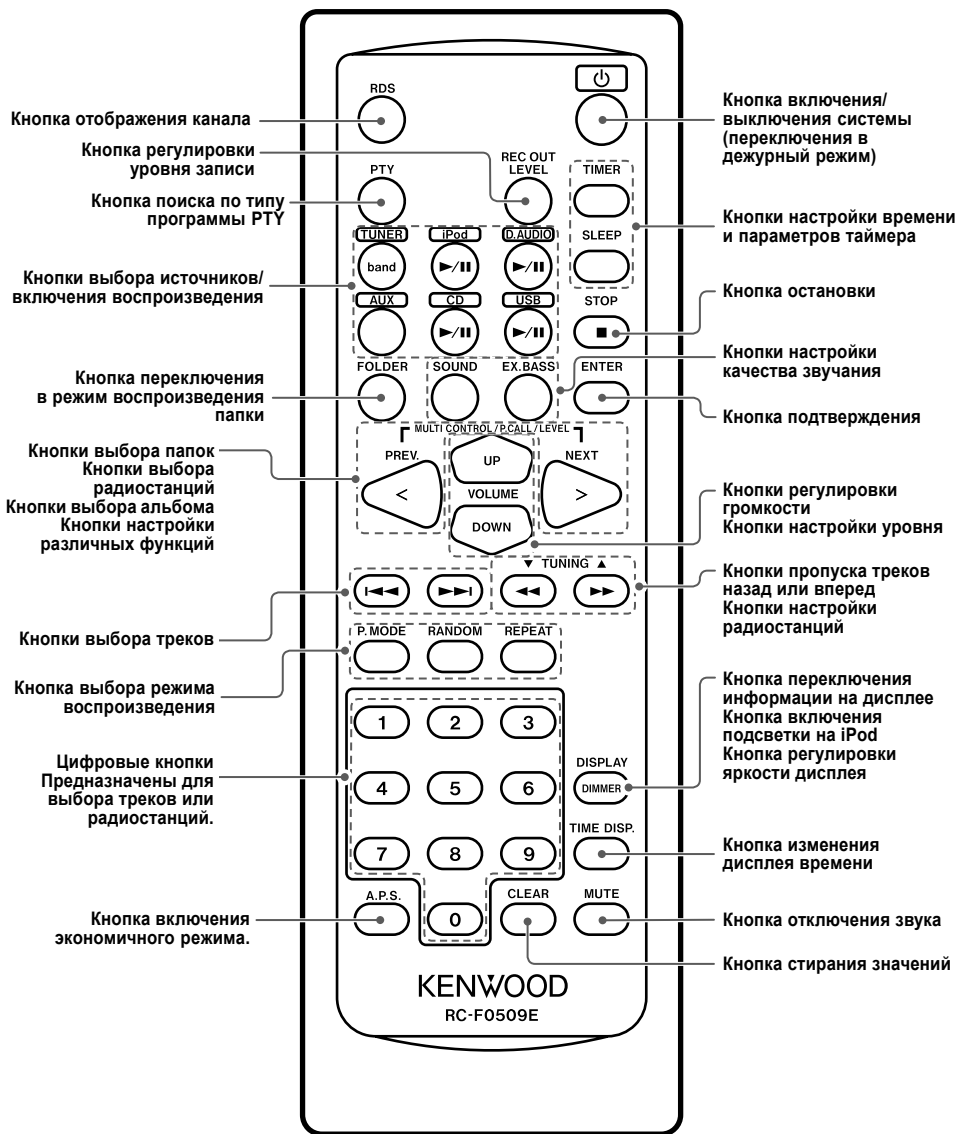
Кнопка отображения канала

RDS

Кнопка включения/ выключения системы (переключения в дежурный режим)

Кнопка регулировки уровня записи

REC OUT LEVEL

PTY

Кнопка поиска по типу программы PTY

TIMER

SLEEP

Кнопки настройки времени и параметров таймера

TUNER

band

iPod

►/II

D.AUDIO

►/II

Кнопки выбора источников/ включения воспроизведения

AUX

CD

►/II

USB

►/II

STOP

■

Кнопка остановки

Кнопка переключения в режим воспроизведения папки

FOLDER

SOUND

EX.BASS

ENTER

Кнопки настройки качества звучания

Кнопка подтверждения

MULTI CONTROL / P.CALL / LEVEL

Кнопки выбора папок Кнопки выбора радиостанций Кнопки выбора альбома Кнопки настройки различных функций

PREV.

<

UP

VOLUME

DOWN

NEXT

>

Кнопки регулировки громкости Кнопки настройки уровня

▼ TUNING ▲

Кнопки пропуска треков назад или вперед Кнопки настройки радиостанций

Кнопки выбора треков

P. MODE

RANDOM

REPEAT

Кнопка выбора режима воспроизведения

Кнопка переключения информации на дисплее Кнопка включения подсветки на iPod Кнопка регулировки яркости дисплея

1

2

3

4

5

6

DISPLAY

DIMMER

Цифровые кнопки Предназначены для выбора треков или радиостанций.

7

8

9

TIME DISP.

Кнопка изменения дисплея времени

Кнопка включения экономичного режима.

A.P.S.

0

CLEAR

MUTE

Кнопка отключения звука

Кнопка стирания значений

KENWOOD

RC-F0509E